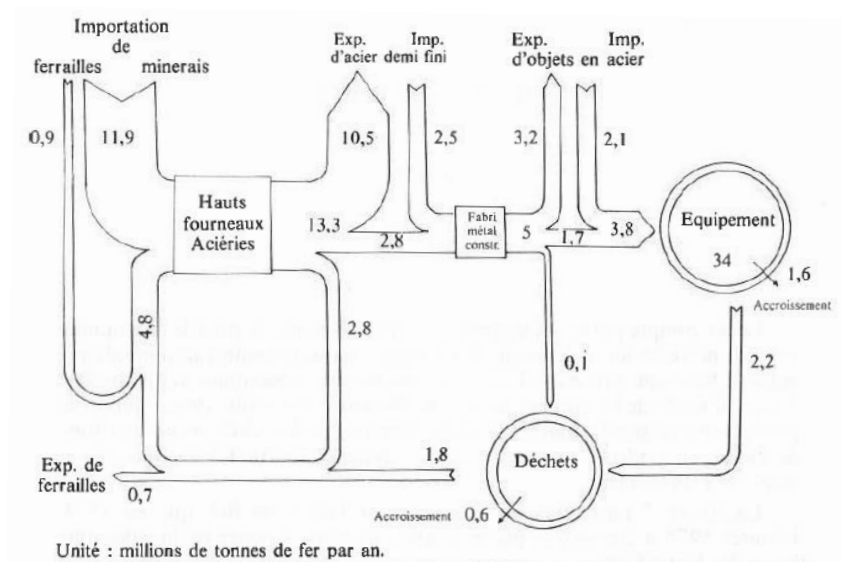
Importation de
ferrailles minerais
0,9 11,9
Exp. d'acier
Imp. demi fini
10,5 2,5
Exp. d'objets en acier
Imp.
3,2 2,1
Hauts fourneaux Aciéries
13,3
2,8
Fabri métal constr.
5
1,7
3,8
Equipement
34
1,6
Accroissement
4,8
2,8
0,1
2,2
Déchets
1,8
Exp. de ferrailles
0,7
Accroissement 0,6
Unité : millions de tonnes de fer par an.